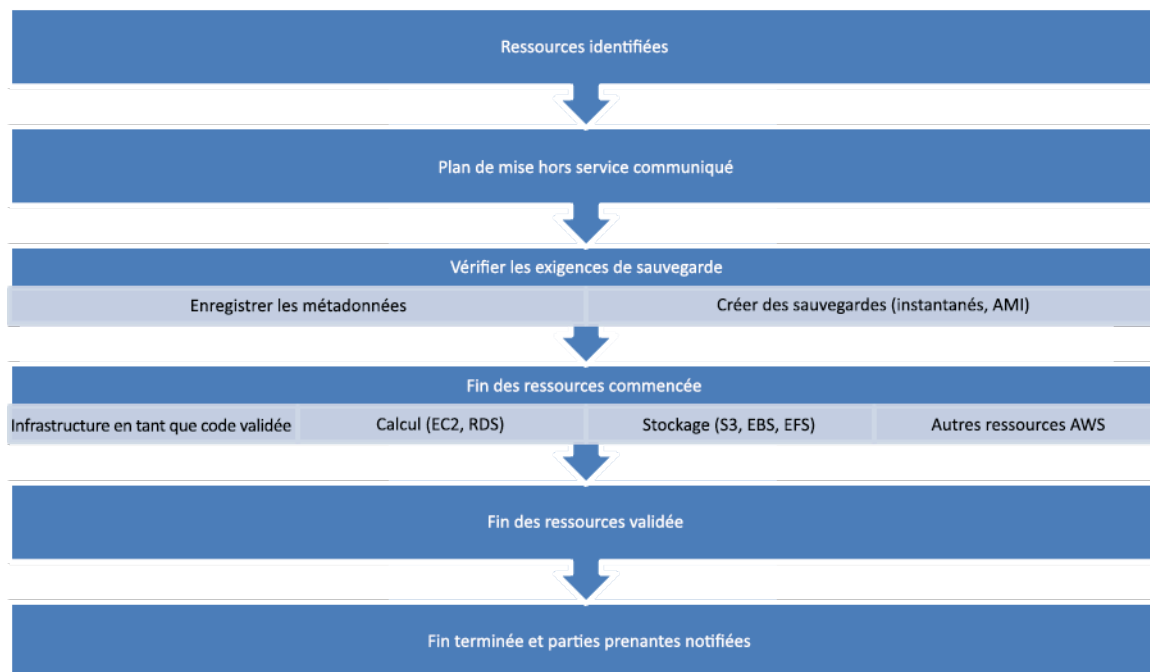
Ressources identifiées

Plan de mise hors service communiqué

Vérifier les exigences de sauvegarde

Enregistrer les métadonnées

Créer des sauvegardes (instantanés, AMI)

Fin des ressources commencée

Infrastructure en tant que code validée

Calcul (EC2, RDS)

Stockage (S3, EBS, EFS)

Autres ressources AWS

Fin des ressources validée

Fin terminée et parties prenantes notifiées